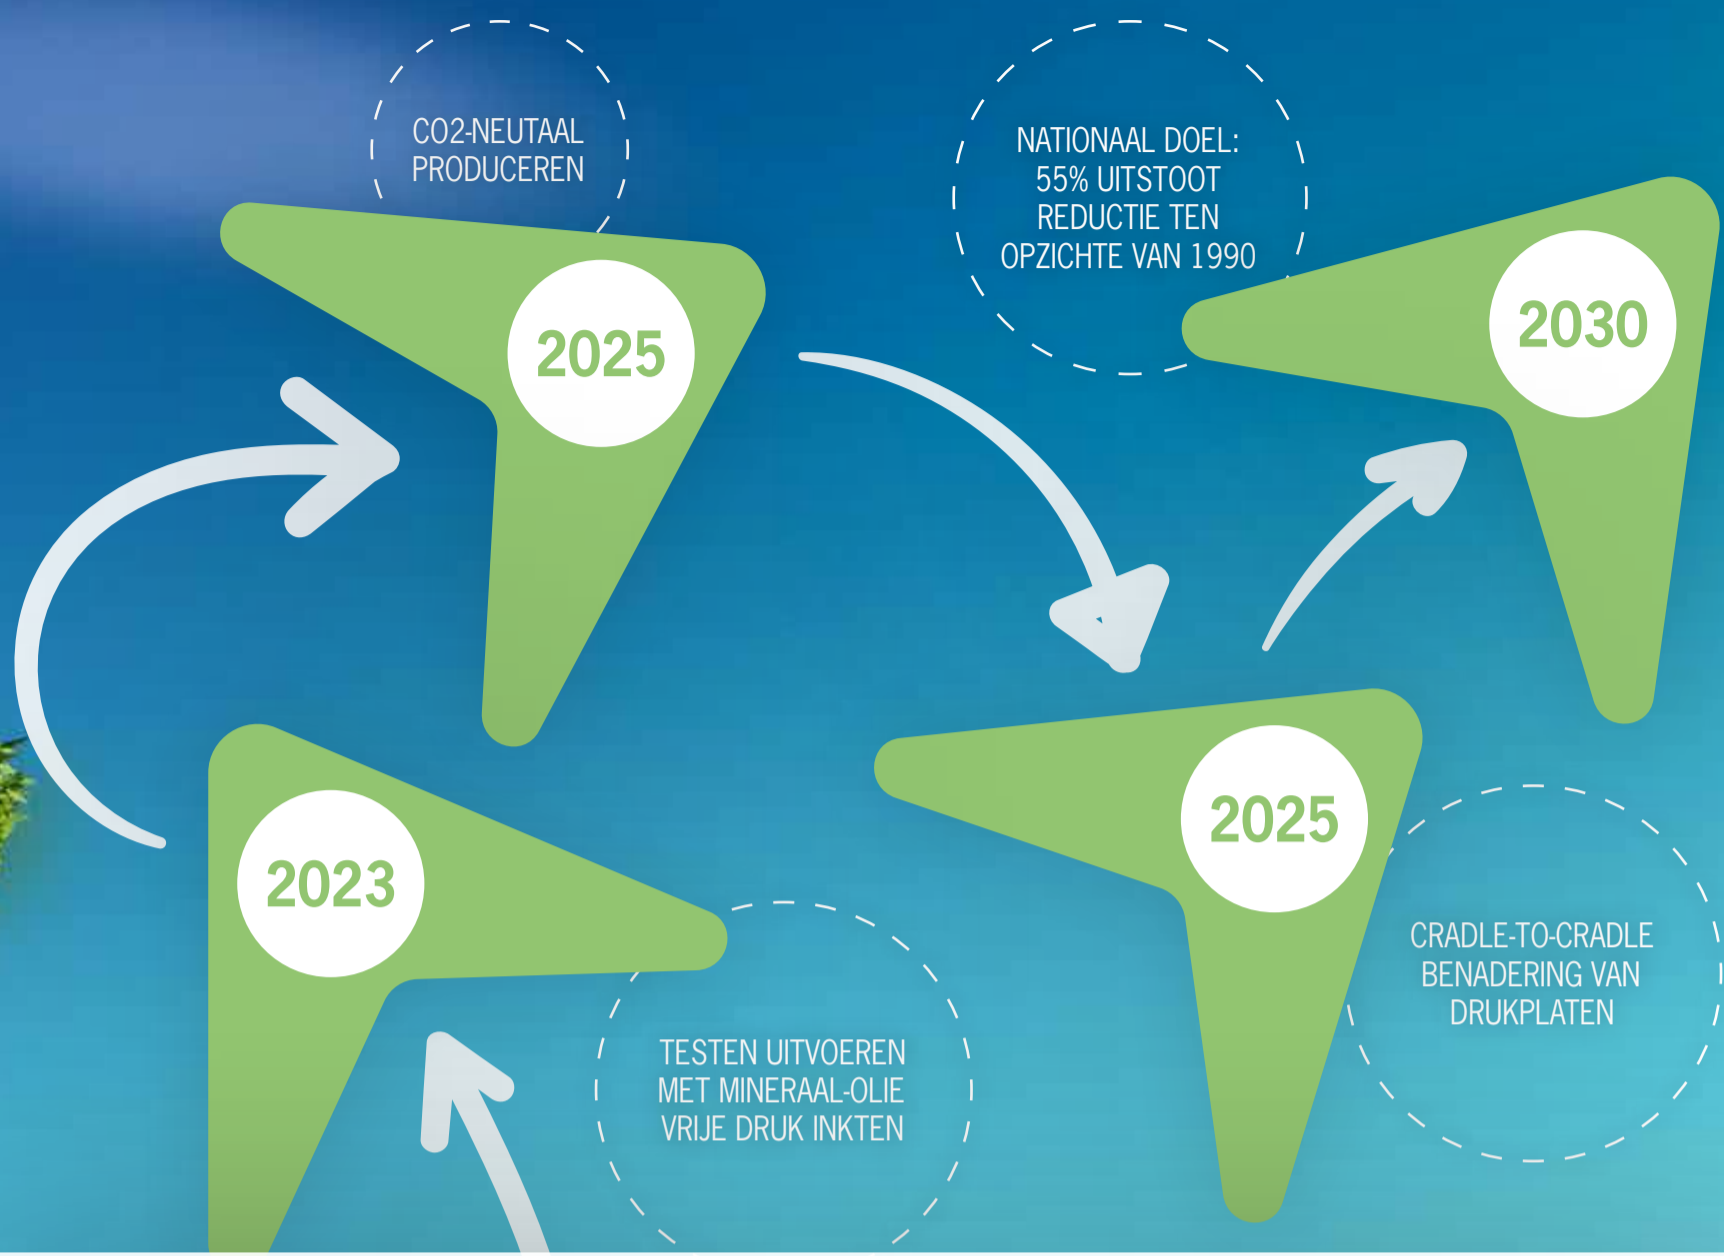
CO2-NEUTAAL PRODUCEREN

2025

NATIONAAL DOEL: 55% UITSTOOT REDUCTIE TEN OPZICHTE VAN 1990

2030

2025

CRADLE-TO-CRADLE BENADERING VAN DRUKPLATEN

2023

TESTEN UITVOEREN MET MINERAAL-OLIE VRIJE DRUK INKTEN